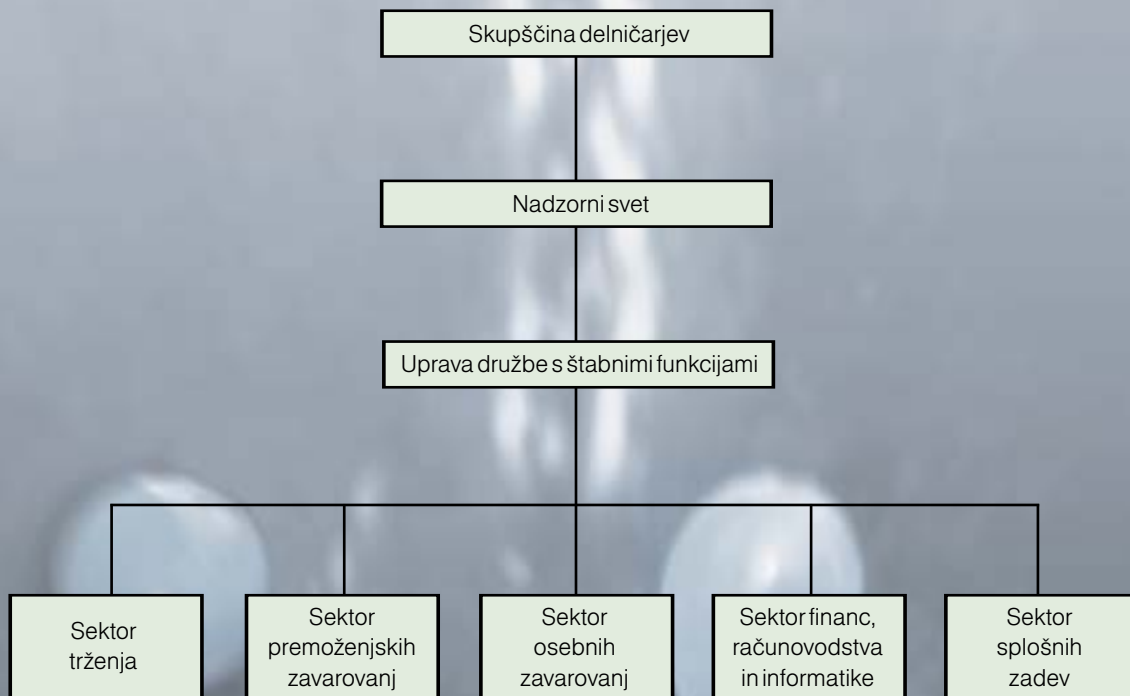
Skupščina delničarjev

Nadzorni svet

Uprava družbe s štabnimi funkcijami

Sektor trženja

Sektor premoženjskih zavarovanj

Sektor osebnih zavarovanj

Sektor financ, računovodstva in informatike

Sektor splošnih zadev